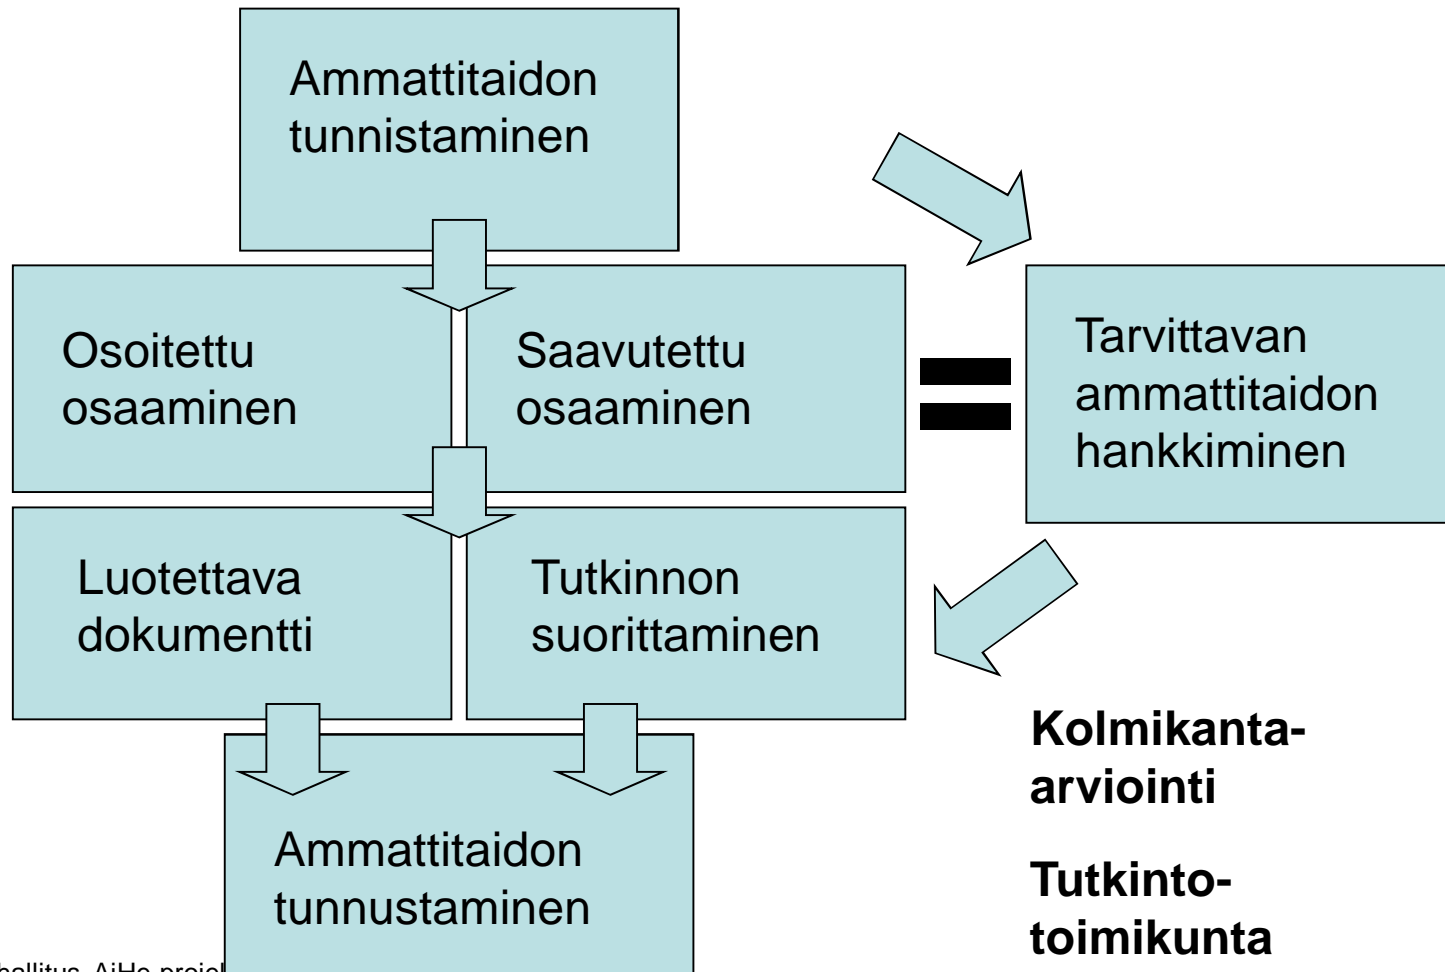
Ammattitaidon tunnistaminen

Osoitettu osaaminen

Saavutettu osaaminen

=

Tarvittavan ammattitaidon hankkiminen

Luotettava dokumentti

Tutkinnon suorittaminen

Ammattitaidon tunnustaminen

Kolmikanta-arviointi

Tutkinto-toimikunta

hallitus, AiHe projel